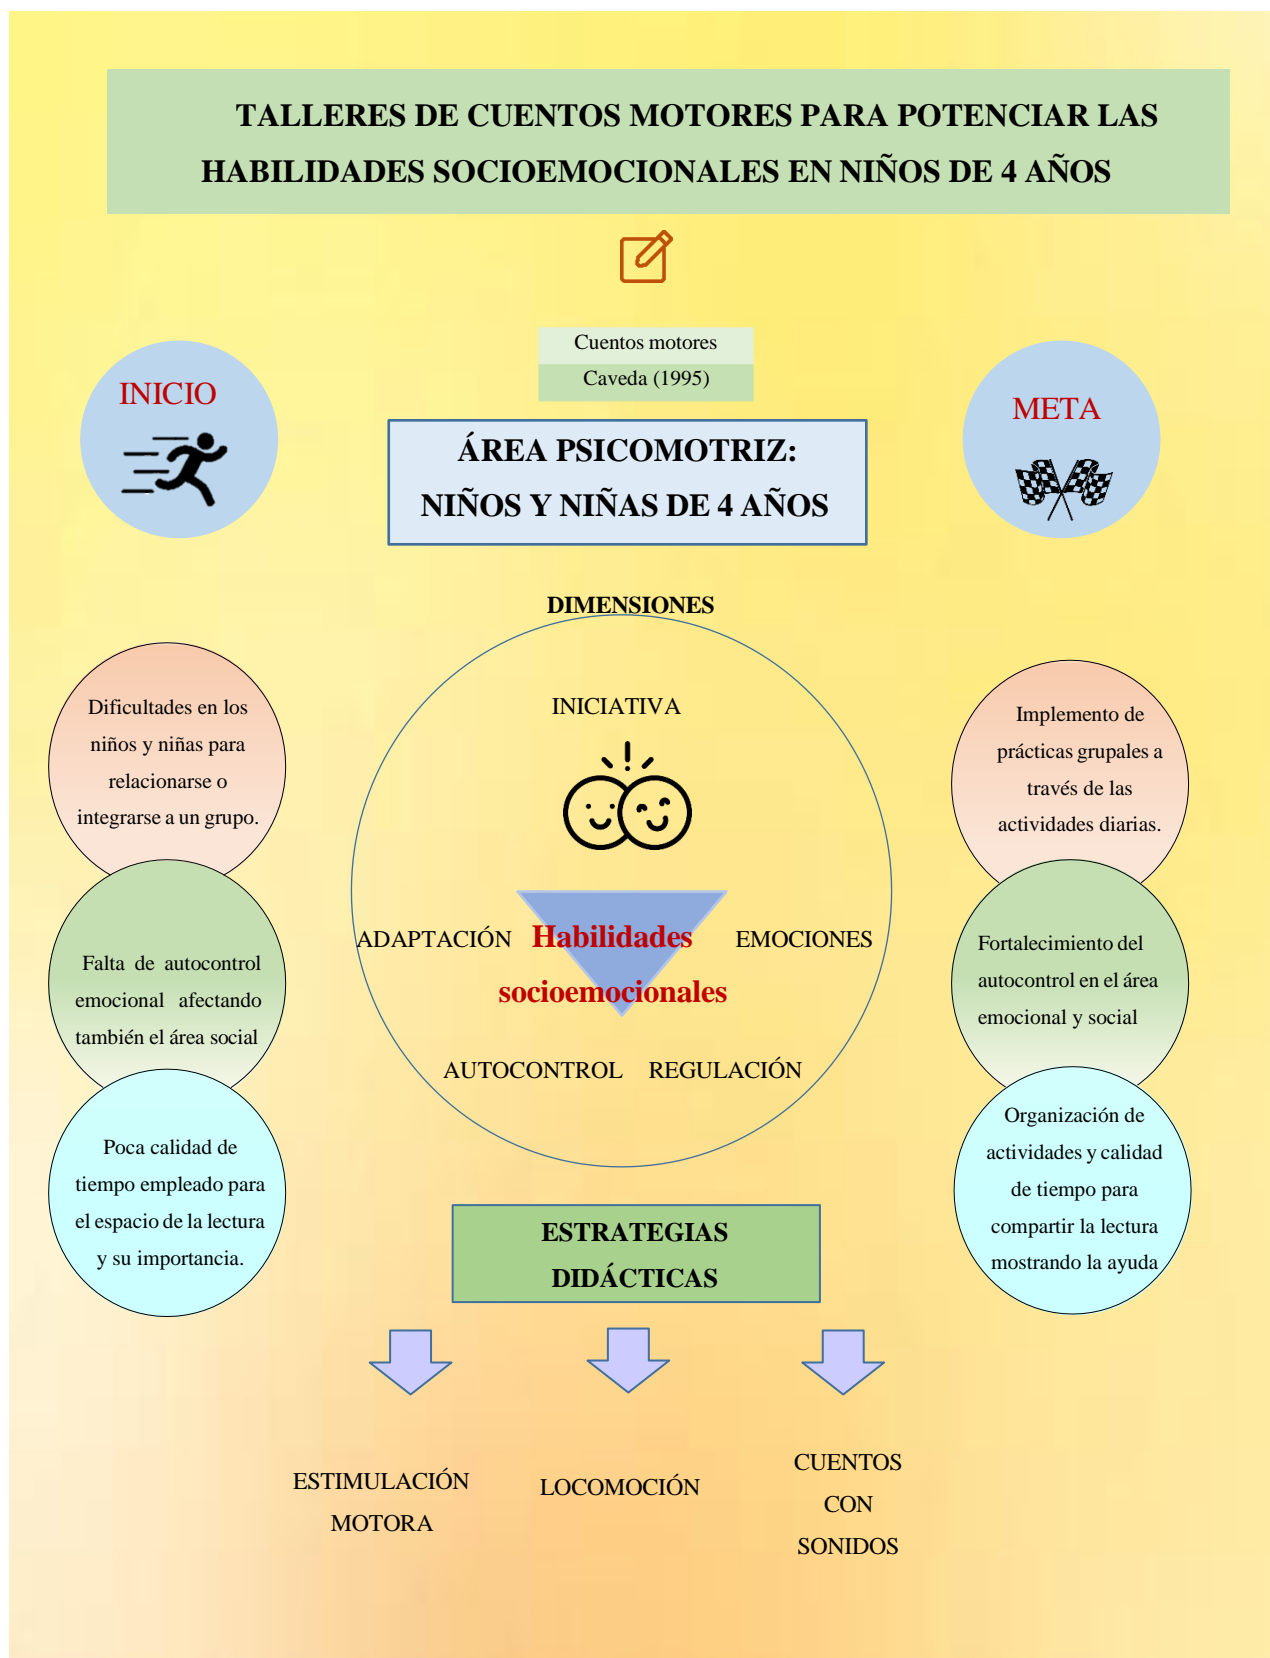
TALLERES DE CUENTOS MOTORES PARA POTENCIAR LAS HABILIDADES SOCIOEMOCIONALES EN NIÑOS DE 4 AÑOS

Cuentos motores

Caveda (1995)

INICIO

META

ÁREA PSICOMOTRIZ: NIÑOS Y NIÑAS DE 4 AÑOS

DIMENSIONES

INICIATIVA

ADAPTACIÓN

Habilidades socioemocionales

EMOCIONES

AUTOCONTROL

REGULACIÓN

Dificultades en los niños y niñas para relacionarse o integrarse a un grupo.

Falta de autocontrol emocional afectando también el área social

Poca calidad de tiempo empleado para el espacio de la lectura y su importancia.

Implemento de prácticas grupales a través de las actividades diarias.

Fortalecimiento del autocontrol en el área emocional y social

Organización de actividades y calidad de tiempo para compartir la lectura mostrando la ayuda

ESTRATEGIAS DIDÁCTICAS

ESTIMULACIÓN MOTORA

LOCOMOCIÓN

CUENTOS CON SONIDOS